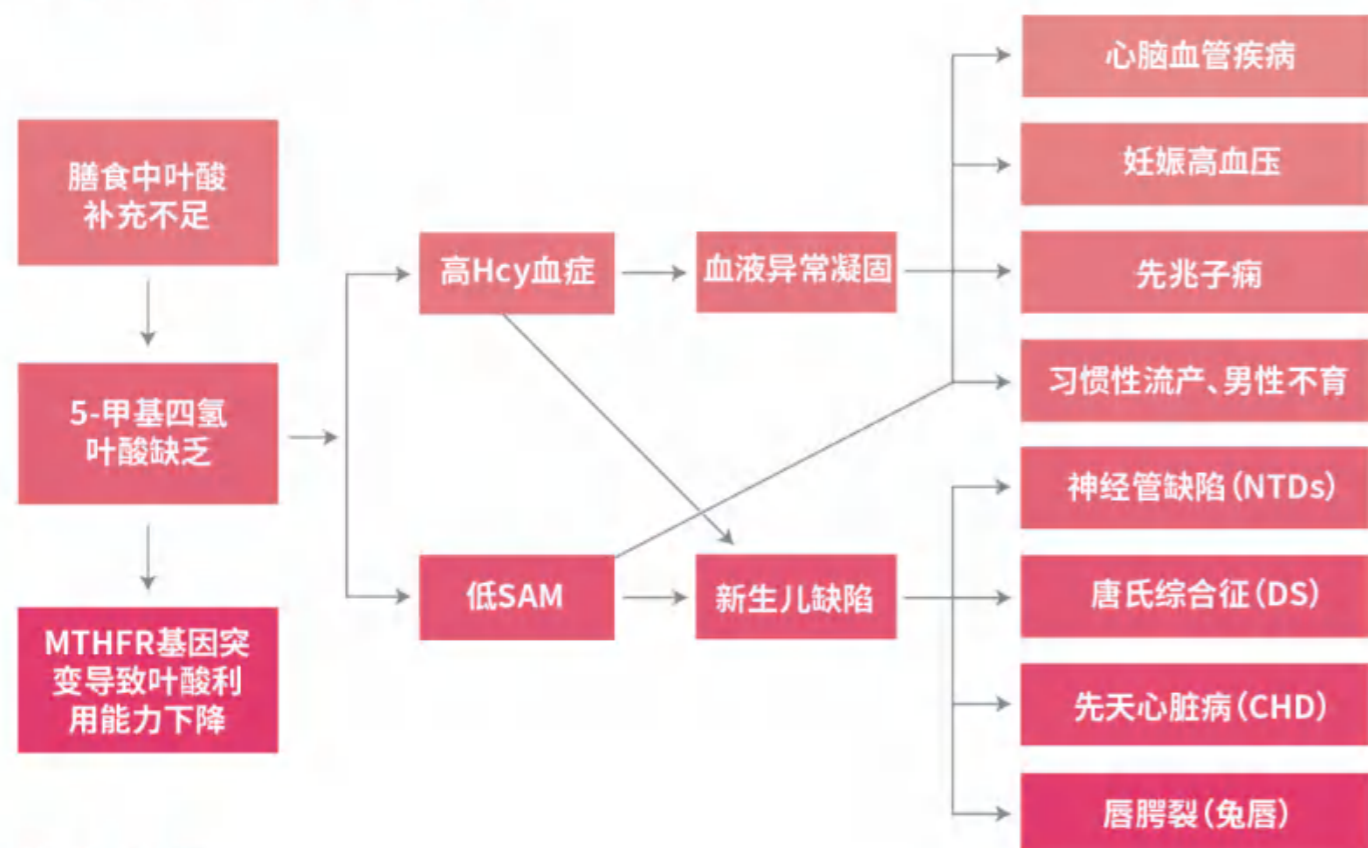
膳食中叶酸补充不足

5-甲基四氢叶酸缺乏

MTHFR基因突变导致叶酸利用能力下降

高Hcy血症

低SAM

血液异常凝固

新生儿缺陷

心脑血管疾病

妊娠高血压

先兆子痫

习惯性流产、男性不育

神经管缺陷(NTDs)

唐氏综合征(DS)

先天心脏病(CHD)

唇腭裂(兔唇)